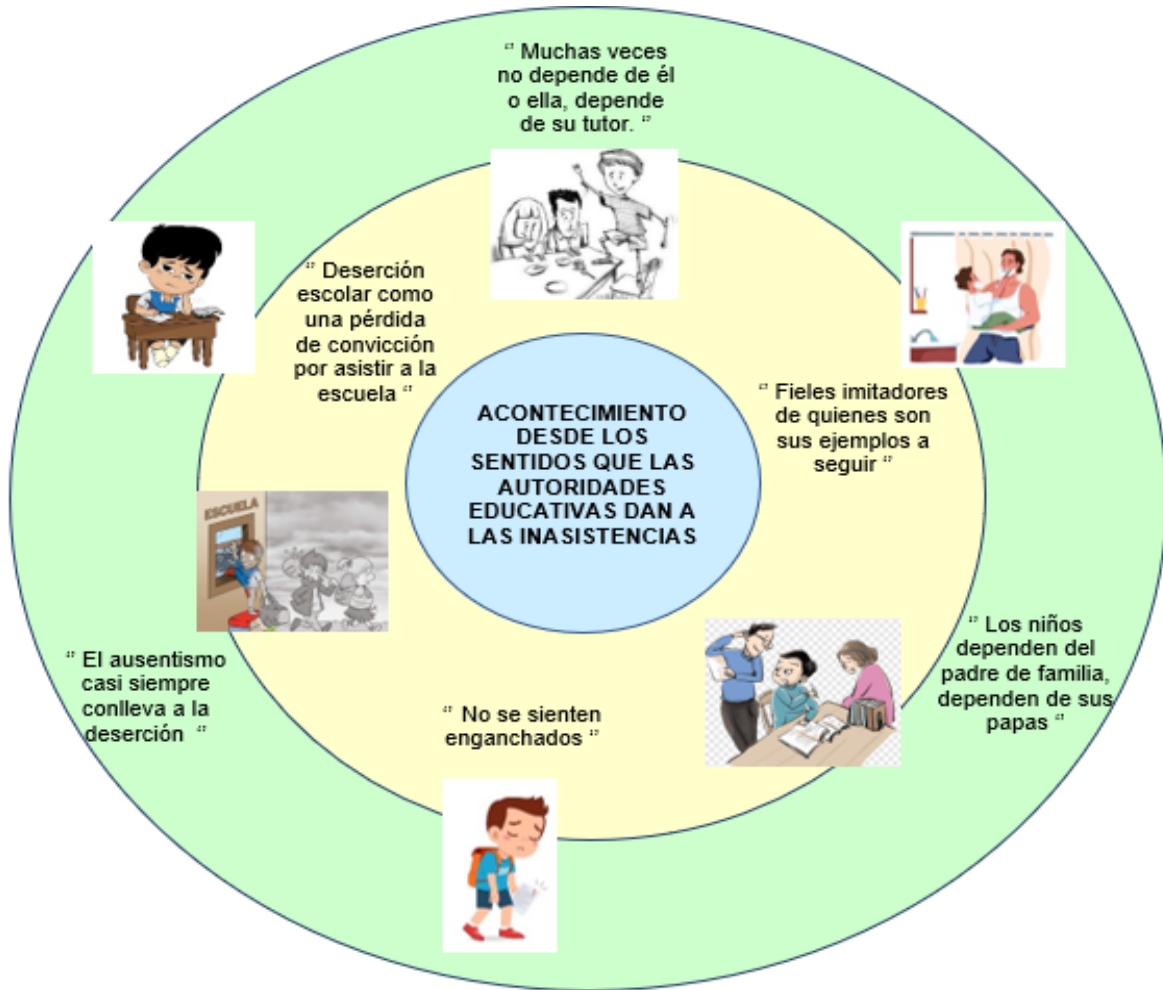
" Muchas veces no depende de él o ella, depende de su tutor. "

" Deserción escolar como una pérdida de convicción por asistir a la escuela "

ACONTECIMIENTO DESDE LOS SENTIDOS QUE LAS AUTORIDADES EDUCATIVAS DAN A LAS INASISTENCIAS

" Fieles imitadores de quienes son sus ejemplos a seguir "

ESCUELA

" Los niños dependen del padre de familia, dependen de sus papas "

" El ausentismo casi siempre conlleva a la deserción "

" No se sienten enganchados "